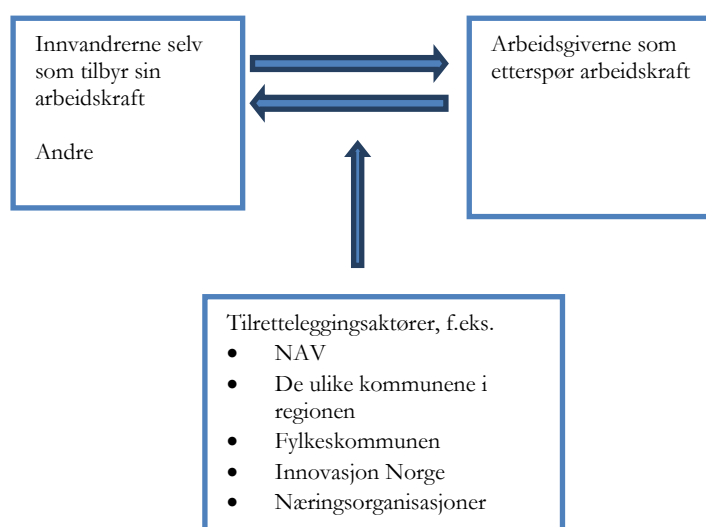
Innvandrerne selv som tilbyr sin arbeidskraft

Andre

Arbeidsgiverne som etterspør arbeidskraft

Tilretteleggingsaktører, f.eks.
- NAV
- De ulike kommunene i regionen
- Fylkeskommunen
- Innovasjon Norge
- Næringsorganisasjoner